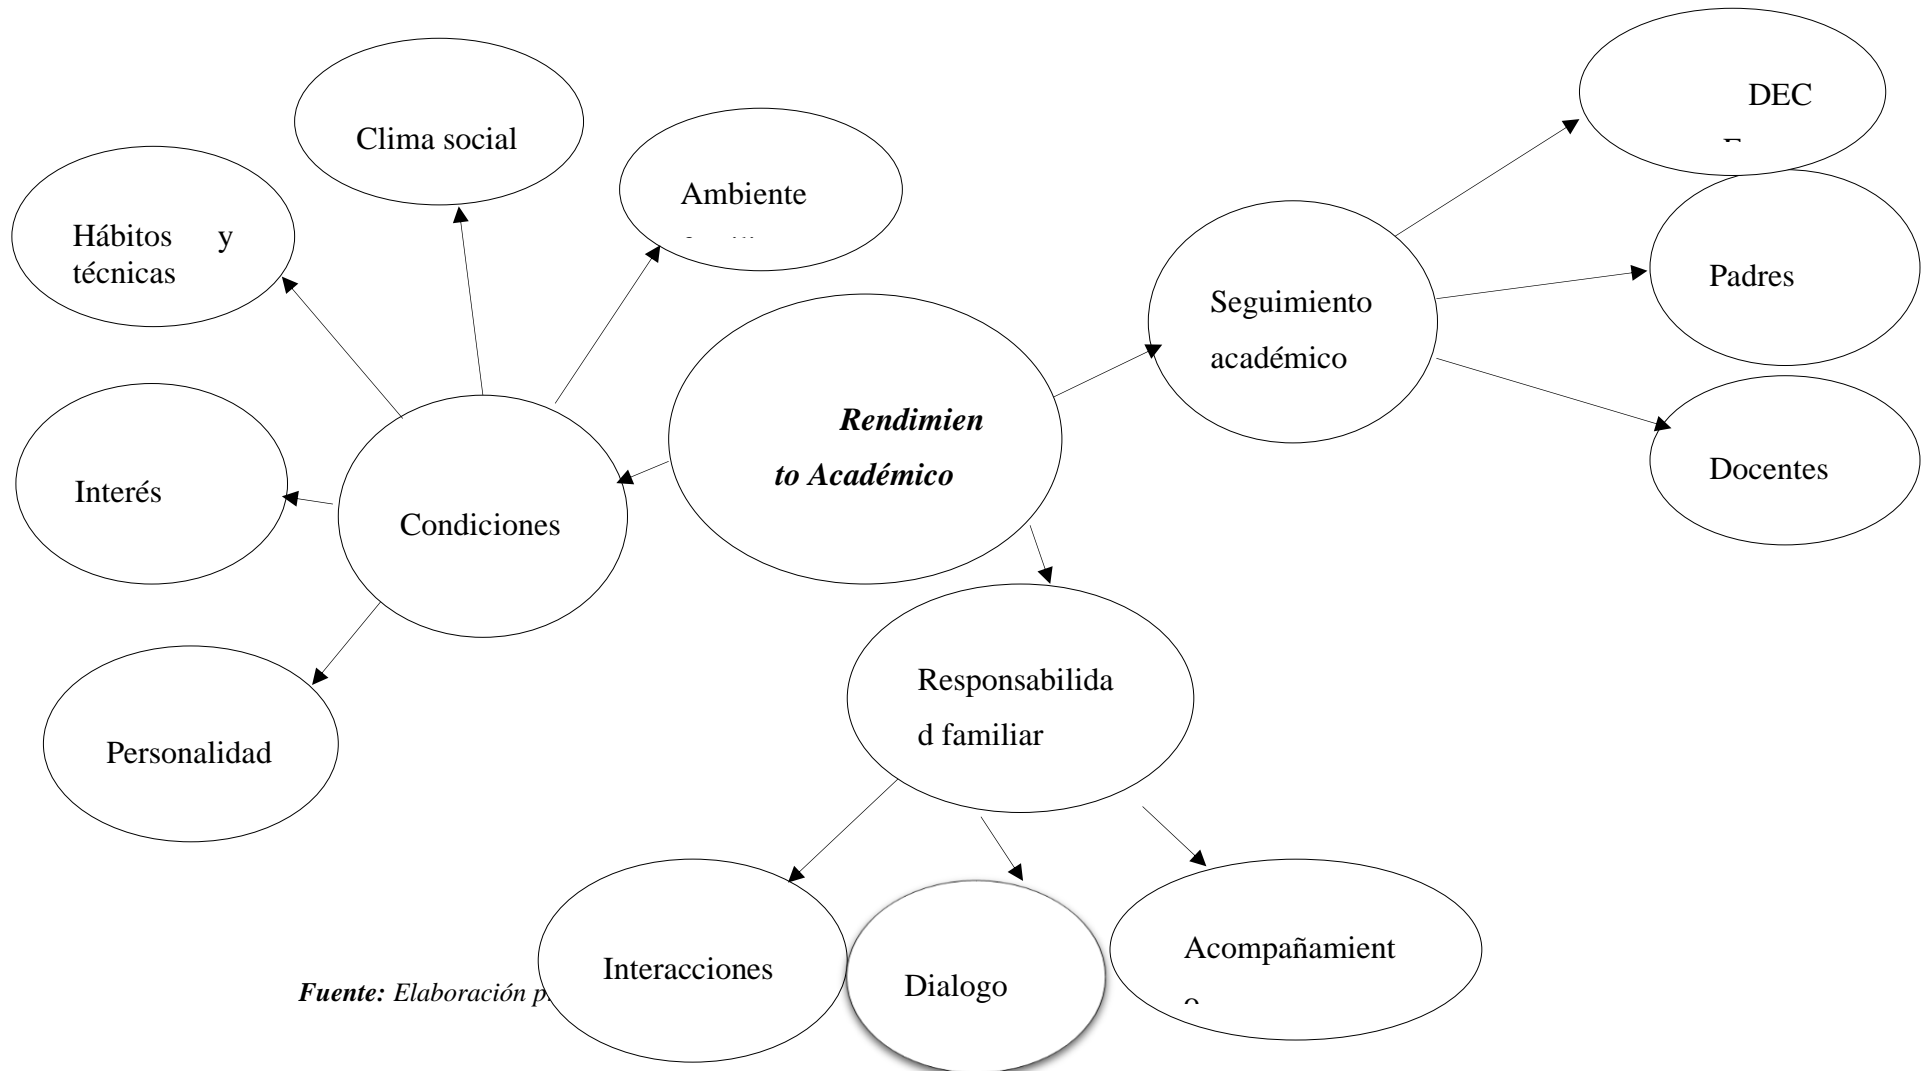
Clima social

Hábitos y técnicas

Ambiente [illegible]

DEC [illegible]

Padres

Seguimiento académico

Rendimiento Académico

Interés

Condiciones

Docentes

Personalidad

Responsabilidad familiar

Interacciones

Dialogo

Acompañamient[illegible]

Fuente: Elaboración p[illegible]